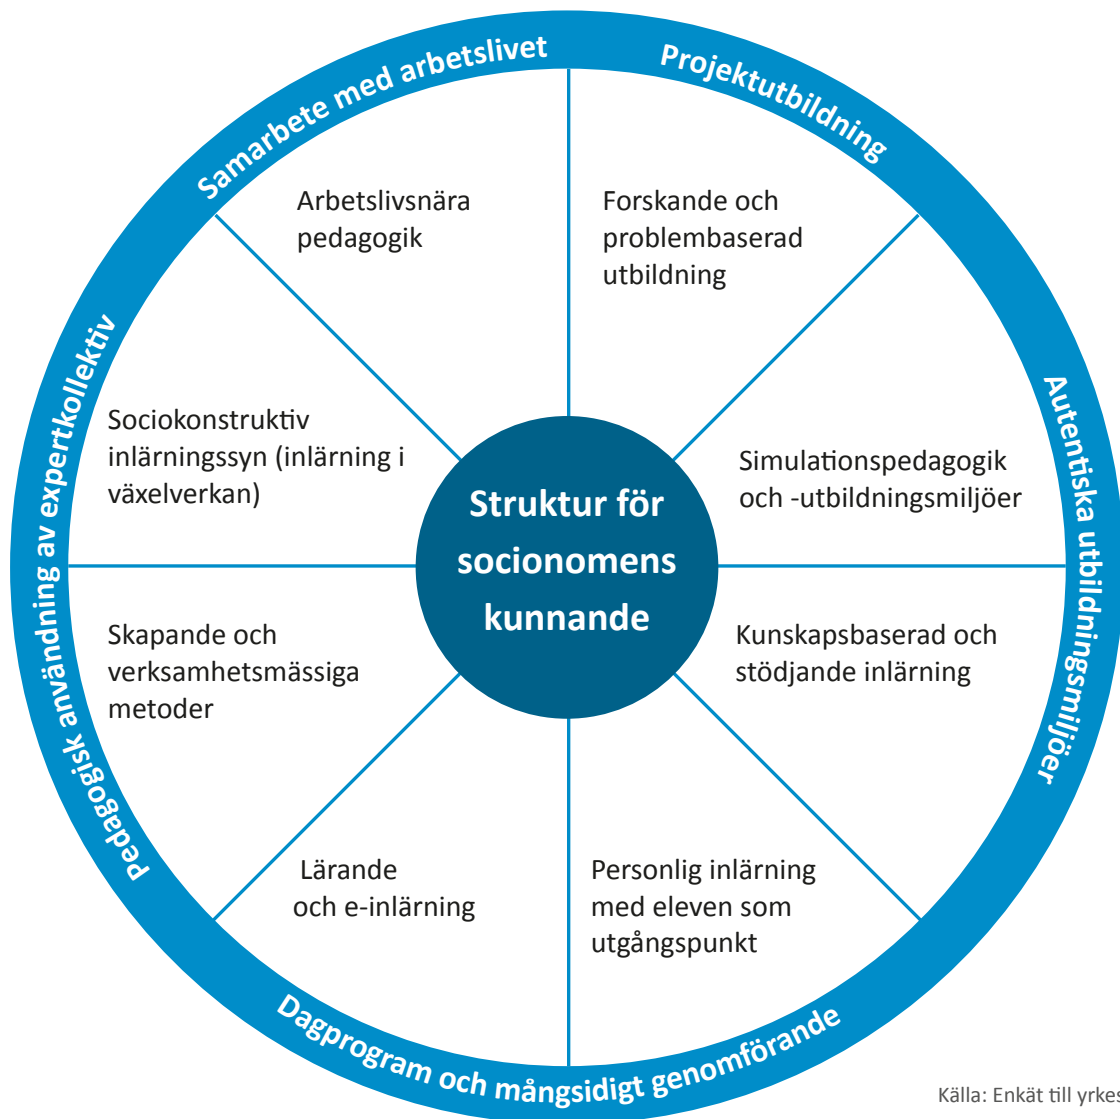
Samarbete med arbetslivet

Projektutbildning

Autentiska utbildningsmiljöer

Dagprogram och mångsidigt genomförande

Pedagogisk användning av expertkollektiv

Arbetslivsnära pedagogik

Forskande och problembaserad utbildning

Sociokonstruktiv inlärningssyn (inlärning i växelverkan)

Simulationspedagogik och -utbildningsmiljöer

Struktur för socionomens kunnande

Skapande och verksamhetsmässiga metoder

Kunskapsbaserad och stödjande inlärning

Lärande och e-inlärning

Personlig inlärning med eleven som utgångspunkt

Källa: Enkät till yrkes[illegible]